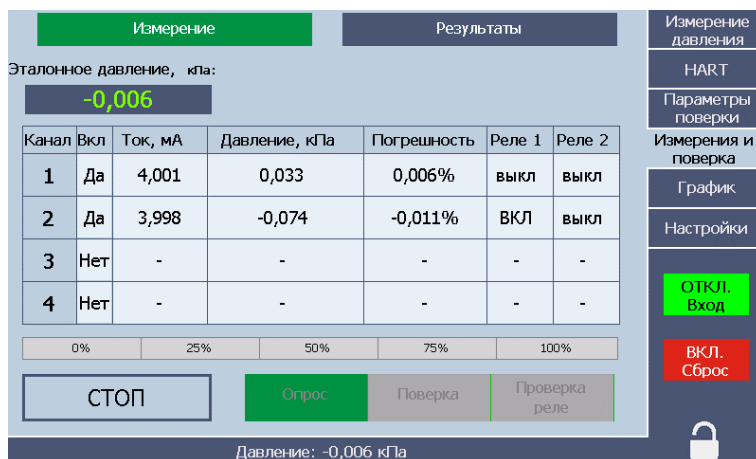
Измерение

Результаты

Эталонное давление, кПа:

-0,006

| Канал | Вкл | Ток, мА | Давление, кПа | Погрешность | Реле 1 | Реле 2 |
|---|---|---|---|---|---|---|
| 1 | Да | 4,001 | 0,033 | 0,006% | выкл | выкл |
| 2 | Да | 3,998 | -0,074 | -0,011% | ВКЛ | выкл |
| 3 | Нет | - | - | - | - | - |
| 4 | Нет | - | - | - | - | - |

0% 25% 50% 75% 100%

СТОП

Опрос

Поверка

Проверка реле

Давление: -0,006 кПа

Измерение давления

HART

Параметры поверки

Измерения и поверка

График

Настройки

ОТКЛ. Вход

ВКЛ. Сброс